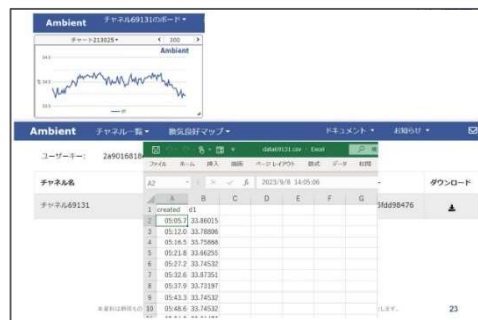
Ambient チャネル69131のボード ▾

チャート213025▾ < 300 >

Ambient

Ambient チャネル一覧 ▾ 数気図マップ ▾ ドキュメント ▾ お知らせ ▾

ユーザーキー: 2a9016810

data69131.csv - Excel

ファイル ホーム 挿入 描画 ページレイアウト 数式 データ 校閲

A2 2023/8/8 14:05:06

チャネル名

ダウンロード

チャネル69131

5fdd98476

| | A | B | C | D | E | F | G |
|---|---|---|---|---|---|---|---|
| 1 | created | d1 | | | | | |
| 2 | 05:05.7 | 33.86015 | | | | | |
| 3 | 05:12.0 | 33.78806 | | | | | |
| 4 | 05:16.5 | 33.75888 | | | | | |
| 5 | 05:21.8 | 33.86255 | | | | | |
| 6 | 05:27.2 | 33.74532 | | | | | |
| 7 | 05:32.6 | 33.87351 | | | | | |
| 8 | 05:37.9 | 33.73197 | | | | | |
| 9 | 05:43.3 | 33.74532 | | | | | |
| 10 | 05:48.6 | 33.74532 | | | | | |

23